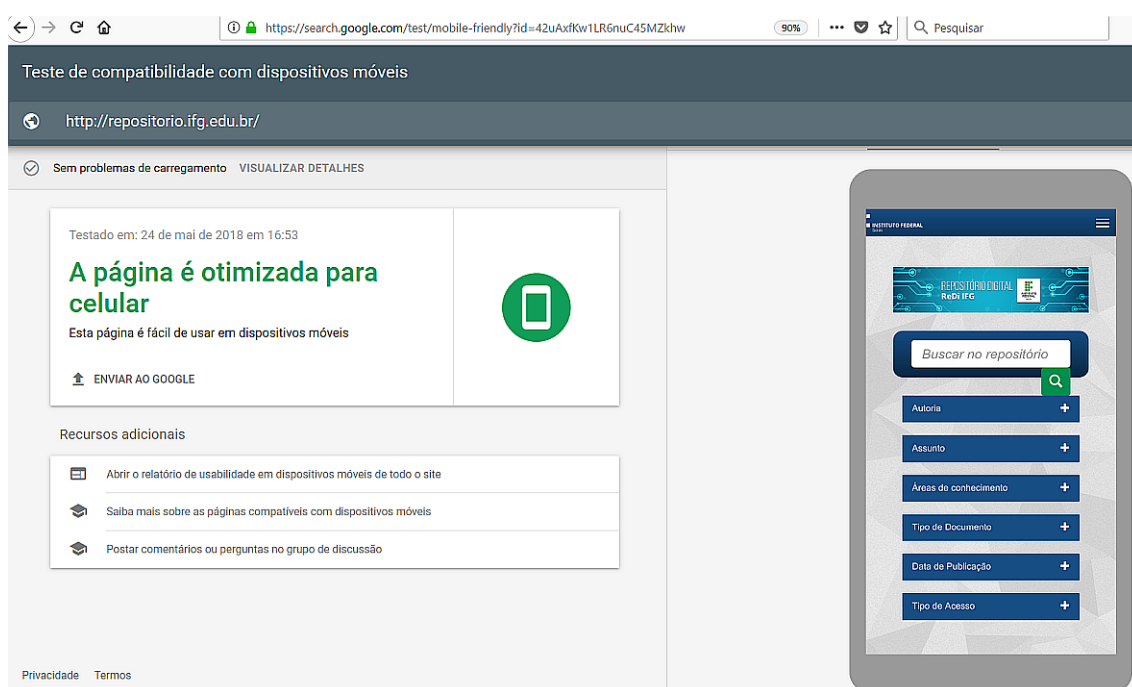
https://search.google.com/test/mobile-friendly?id=42uAxfKw1LR6nuC45MZkhw

90%

Pesquisar

Teste de compatibilidade com dispositivos móveis

http://repositorio.ifg.edu.br/

Sem problemas de carregamento VISUALIZAR DETALHES

Testado em: 24 de mai de 2018 em 16:53

A página é otimizada para celular

Esta página é fácil de usar em dispositivos móveis

ENVIAR AO GOOGLE

Recursos adicionais

Abrir o relatório de usabilidade em dispositivos móveis de todo o site

Saiba mais sobre as páginas compatíveis com dispositivos móveis

Postar comentários ou perguntas no grupo de discussão

Privacidade Termos

INSTITUTO FEDERAL

REPOSITÓRIO DIGITAL ReDi IFG

Buscar no repositório

Autoria

Assunto

Áreas de conhecimento

Tipo de Documento

Data de Publicação

Tipo de Acesso